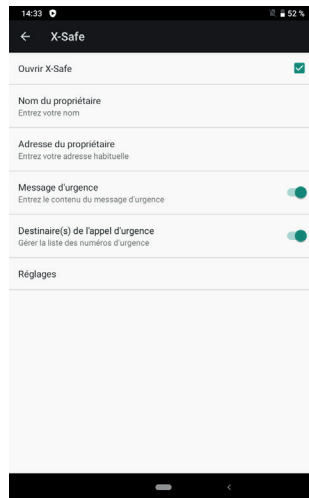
14:33
52 %
X-Safe

Ouvrir X-Safe

Nom du propriétaire
Entrez votre nom

Adresse du propriétaire
Entrez votre adresse habituelle

Message d'urgence
Entrez le contenu du message d'urgence

Destinaire(s) de l'appel d'urgence
Gérer la liste des numéros d'urgence

Réglages